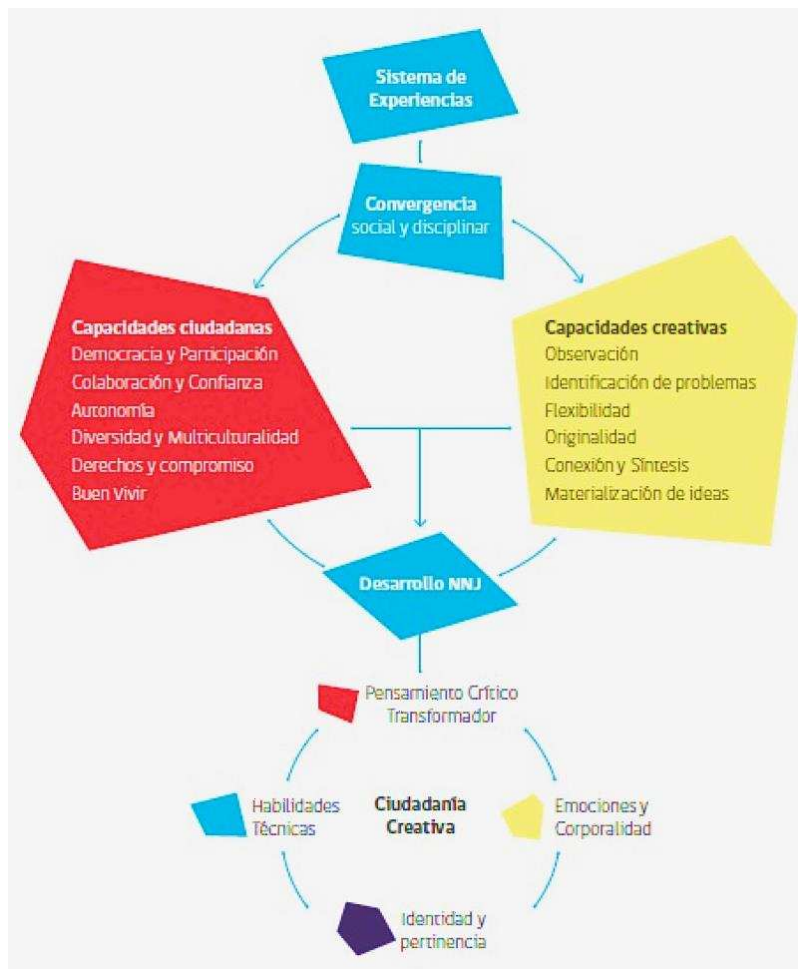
Sistema de Experiencias

Convergencia social y disciplinar

Capacidades ciudadanas
Democracia y Participación
Colaboración y Confianza
Autonomía
Diversidad y Multiculturalidad
Derechos y compromiso
Buen Vivir

Capacidades creativas
Observación
Identificación de problemas
Flexibilidad
Originalidad
Conexión y Síntesis
Materialización de ideas

Desarrollo NNJ

Pensamiento Crítico Transformador

Habilidades Técnicas

Ciudadanía Creativa

Emociones y Corporalidad

Identidad y pertinencia